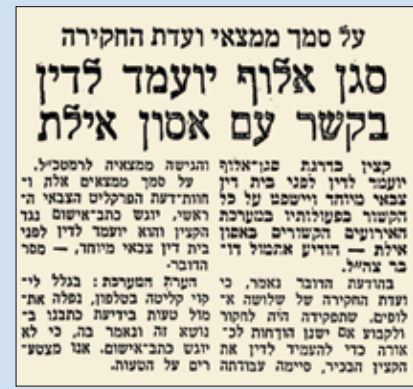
על סמך ממצאי ועדת החקירה

סגן אלוף יועמד לדין בקשר עם אסון אילת

קצין בדרגת סגן־אלוף יועמד לדין לפני בית דין צבאי מיוחד וישפט על כל הקשור בפעולותיו במערכת האירועים הקשורים באסון אילת — הודיע אתמול דובר צה״ל.

בהודעת הדובר נאמר, כי ועדת החקירה של שלושה א־לופים, שתפקידה היה לחקור ולקבוע אם ישנן הוכחות לכ־אורה כדי להעמיד לדין את הקצין הבכיר, סיימה עבודתה

והגישה ממצאיה לרמטכ״ל. על סמך ממצאים אלה ו־חוות־דעת הפרקליט הצבאי ה־ראשי, יוגש כתב־אישום נגד הקצין והוא יועמד לדין לפני בית דין צבאי מיוחד, — מסר הדובר.

הערת המערכת: בגלל לי־קוי קליטה בטלפון, נפלה את־מול טעות בידיעת כתבנו ב־נושא זה ונאמר בה, כי לא יוגש כתב־אישום. אנו מצטע־רים על הטעות.